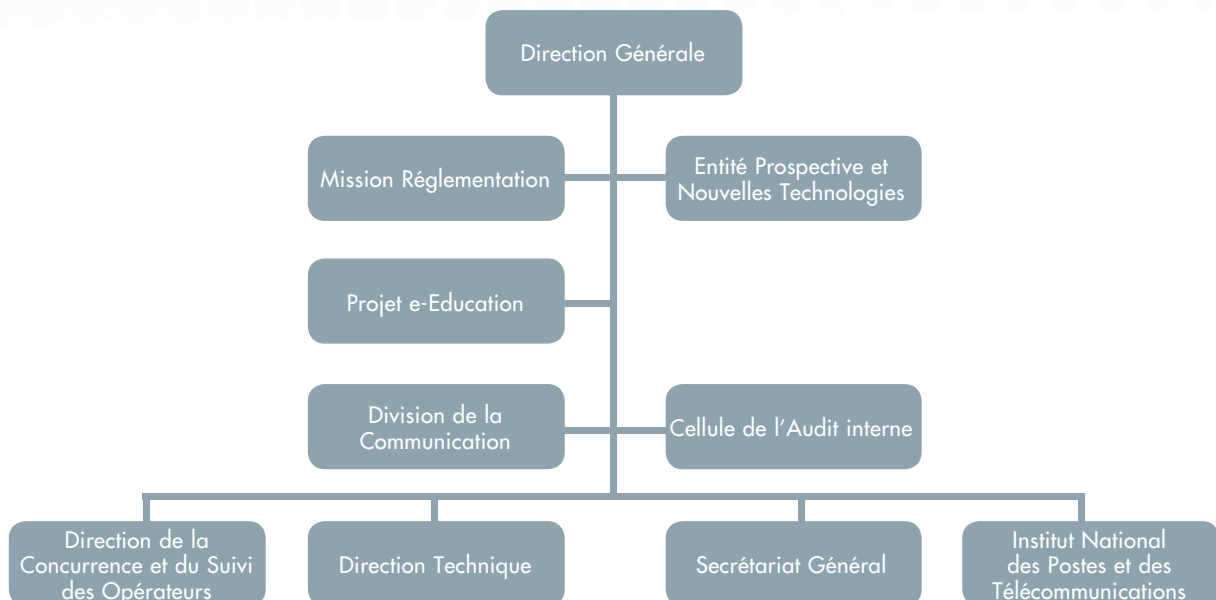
Direction Générale

Mission Réglementation

Entité Prospective et Nouvelles Technologies

Projet e-Education

Division de la Communication

Cellule de l'Audit interne

Direction de la Concurrence et du Suivi des Opérateurs

Direction Technique

Secrétariat Général

Institut National des Postes et des Télécommunications